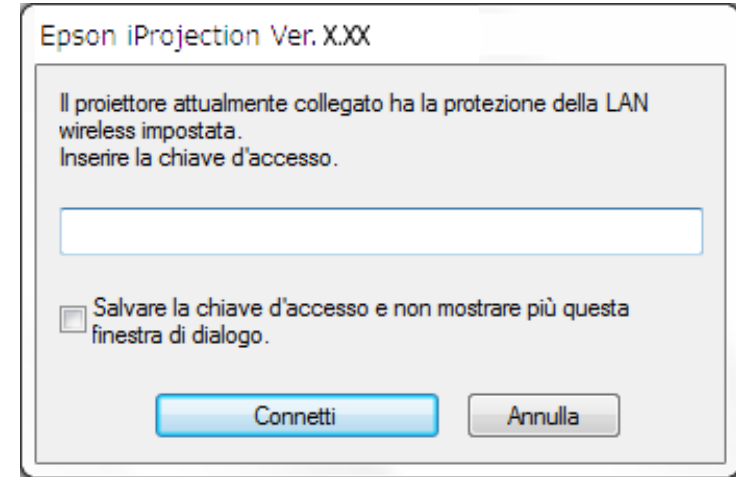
Epson iProjection Ver. X.XX

Il proiettore attualmente collegato ha la protezione della LAN wireless impostata.
Inserire la chiave d'accesso.

Salvare la chiave d'accesso e non mostrare più questa finestra di dialogo.

Connetti

Annulla